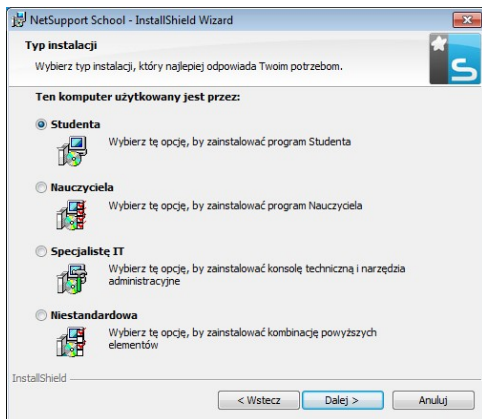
NetSupport School - InstallShield Wizard

Typ instalacji

Wybierz typ instalacji, który najlepiej odpowiada Twoim potrzebom.

Ten komputer użytkowany jest przez:

Studenta

Wybierz tę opcję, by zainstalować program Studenta

Nauczyciela

Wybierz tę opcję, by zainstalować program Nauczyciela

Specjalistę IT

Wybierz tę opcję, by zainstalować konsolę techniczną i narzędzia administracyjne

Niestandardowa

Wybierz tę opcję, by zainstalować kombinację powyższych elementów

InstallShield

< Wstecz

Dalej >

Anuluj